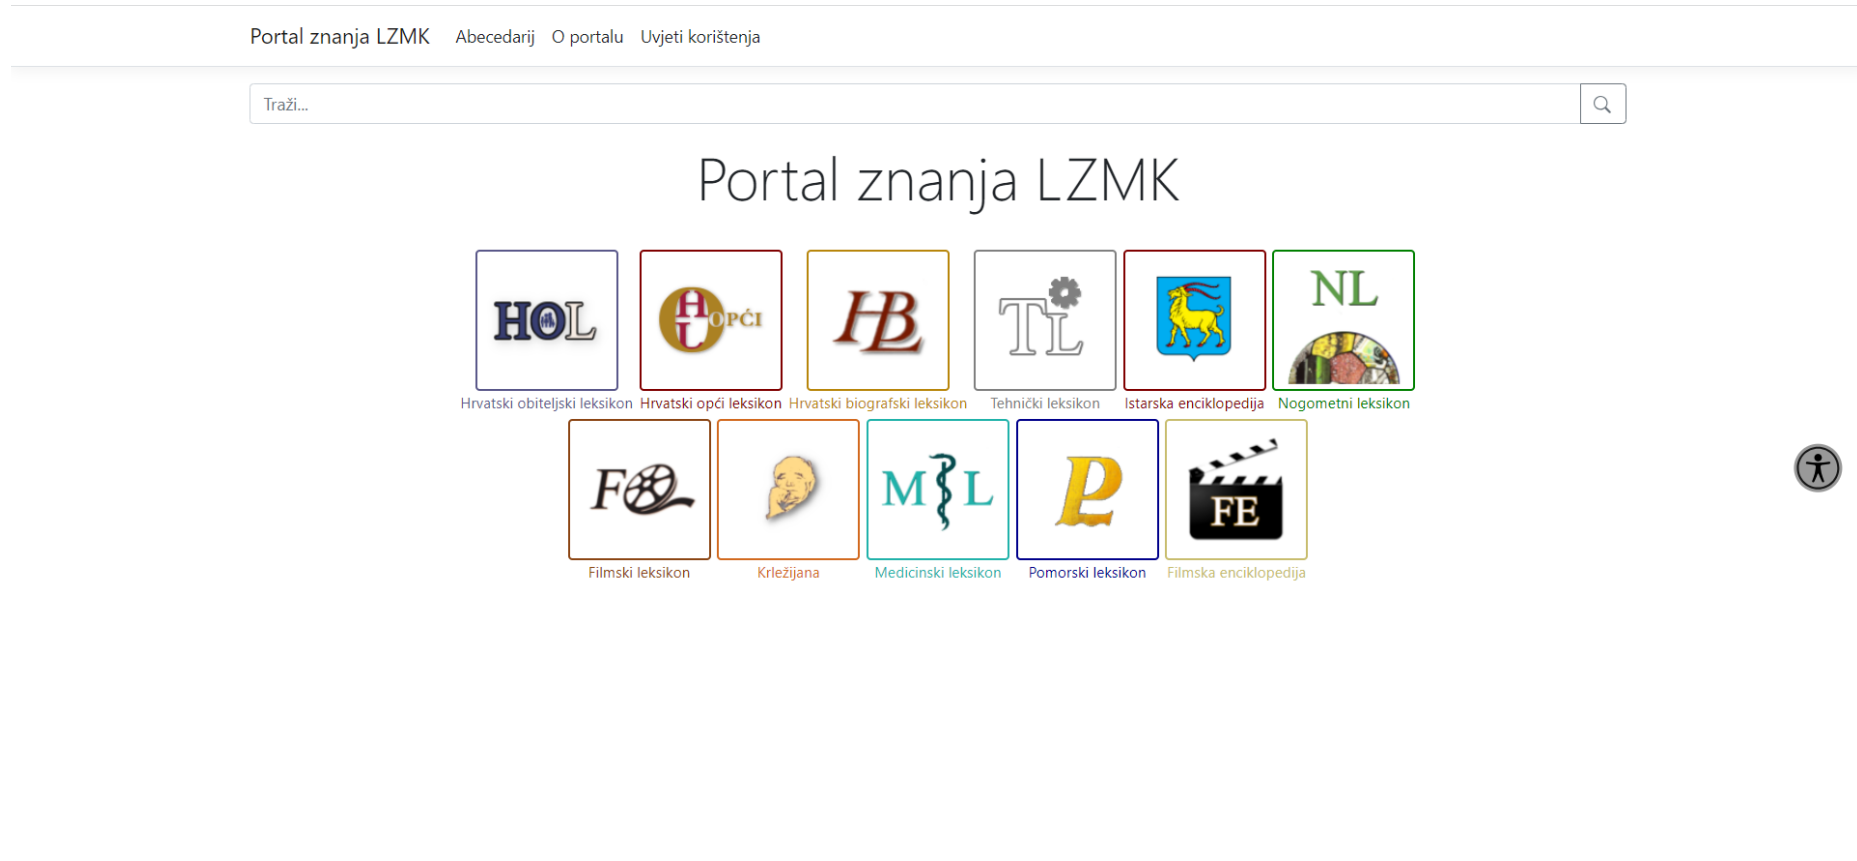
Portal znanja LZMK Abecedarij O portalu Uvjeti korištenja

Traži...

Portal znanja LZMK

HOL
Hrvatski obiteljski leksikon

HOPĆI
Hrvatski opći leksikon

HB
Hrvatski biografski leksikon

TL
Tehnički leksikon

Istarska enciklopedija

NL
Nogometni leksikon

FL
Filmski leksikon

Krležijana

MSL
Medicinski leksikon

P
Pomorski leksikon

FE
Filmska enciklopedija